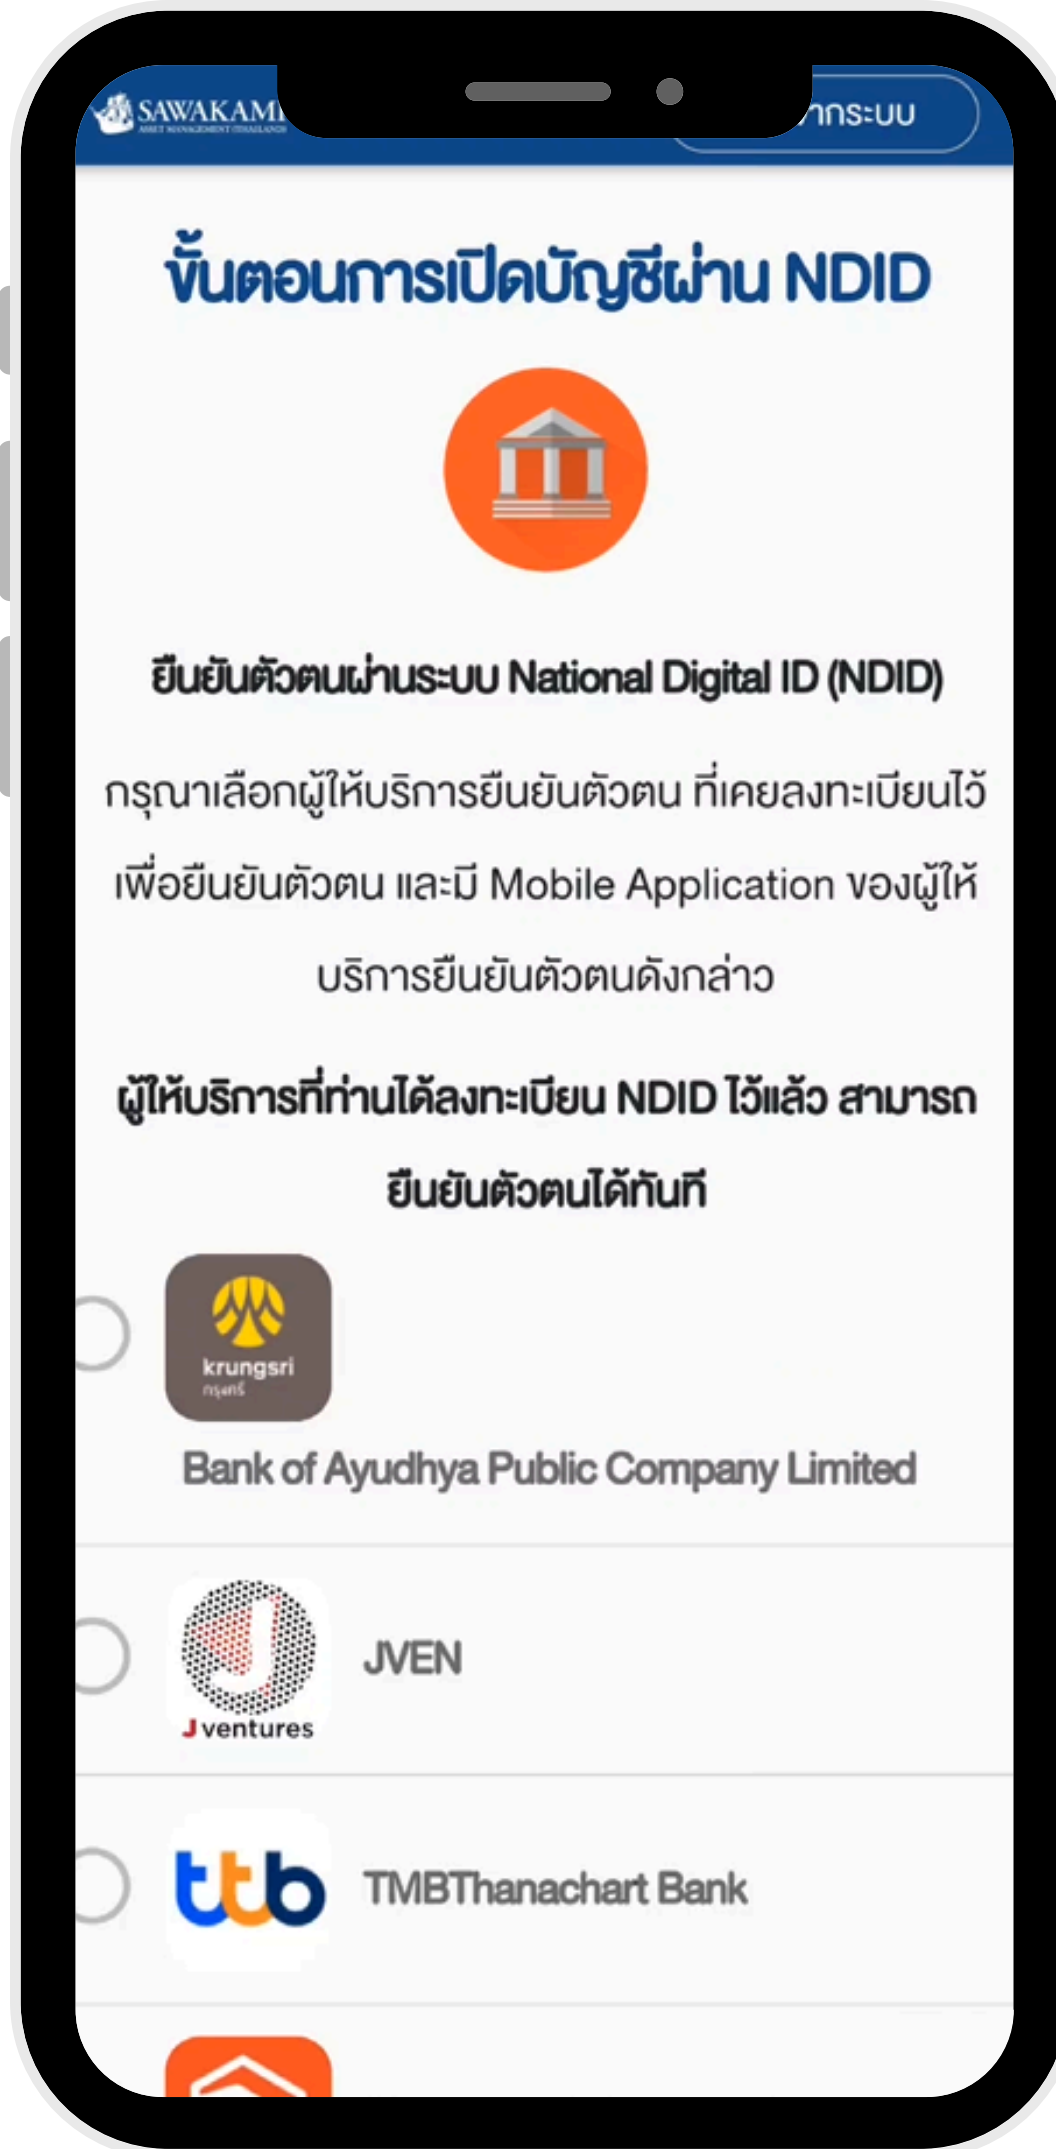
SAWAKAMI
ASSET MANAGEMENT (THAILAND)

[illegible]ากระบบ

ขั้นตอนการเปิดบัญชีผ่าน NDID

ยืนยันตัวตนผ่านระบบ National Digital ID (NDID)

กรุณาเลือกผู้ให้บริการยืนยันตัวตน ที่เคยลงทะเบียนไว้ เพื่อยืนยันตัวตน และมี Mobile Application ของผู้ให้บริการยืนยันตัวตนดังกล่าว

ผู้ให้บริการที่ท่านได้ลงทะเบียน NDID ไว้แล้ว สามารถยืนยันตัวตนได้ทันที

krungsri
กรุงศรี

Bank of Ayudhya Public Company Limited

J ventures

JVEN

ttb

TMBThanachart Bank